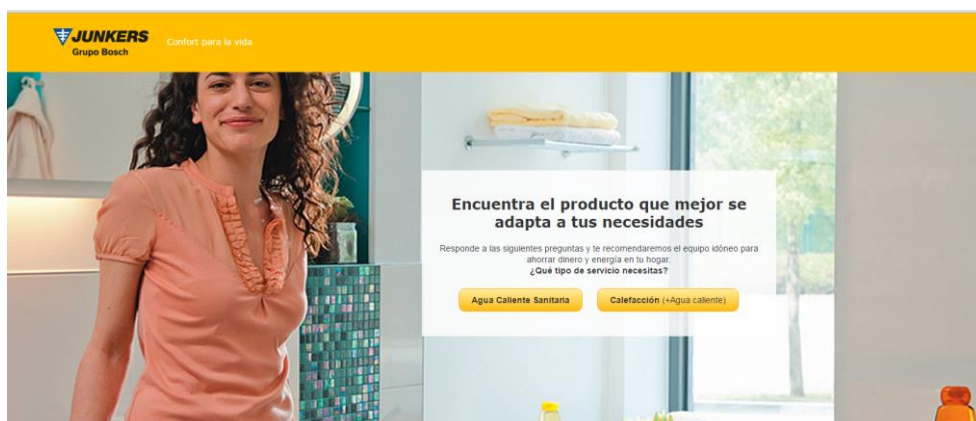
JUNKERS
Grupo Bosch

Confort para la vida

Encuentra el producto que mejor se adapta a tus necesidades

Responde a las siguientes preguntas y te recomendaremos el equipo idóneo para ahorrar dinero y energía en tu hogar.
¿Qué tipo de servicio necesitas?

Agua Caliente Sanitaria

Calefacción (+Agua caliente)